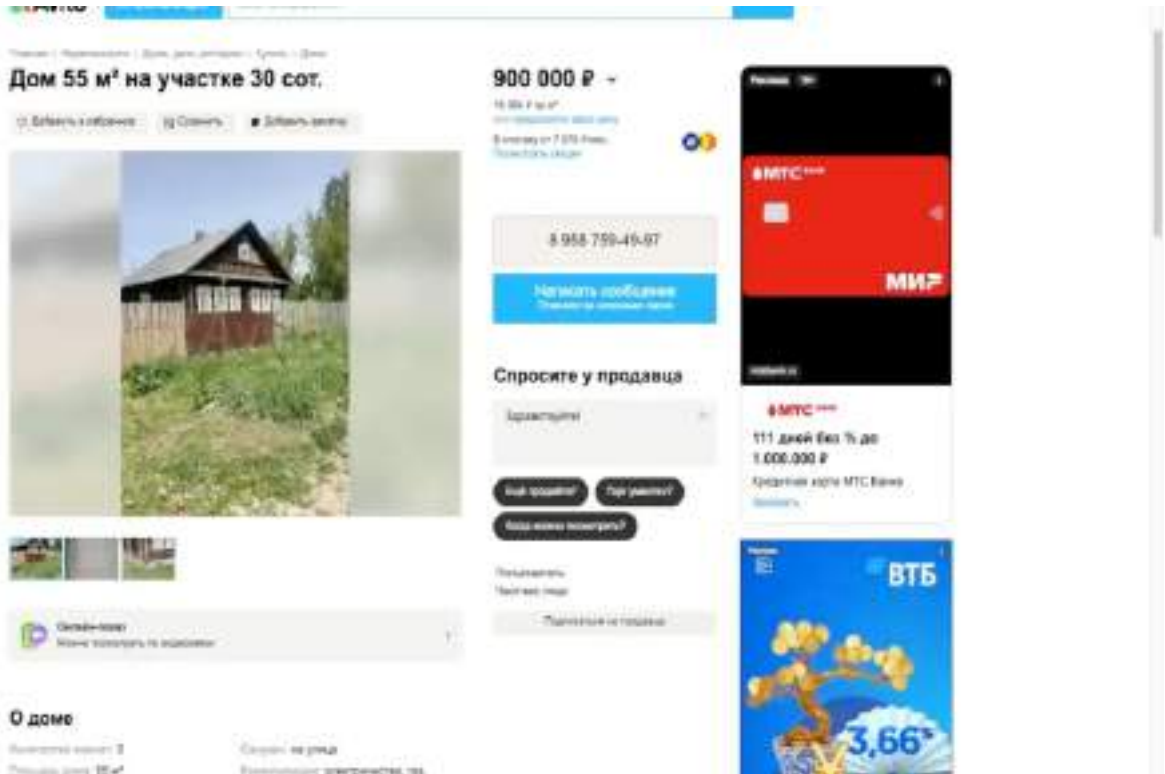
Дом 55 м² на участке 30 сот.

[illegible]

900 000 ₽

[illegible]

8 958 759-45-87

Написать сообщение

Спросите у продавца

Здравствуйте!

Ещё продаёте? Торг уместен? Когда можно посмотреть?

Подписаться на продавца

МТС

МИР

МТС

111 дней без % до 1.000.000 ₽

Кредитная карта МТС Банка

ВТБ

3,66

О доме

Количество комнат: 3

Санузел: на улице

Площадь дома: 55 м²

Коммуникации: электричество, газ